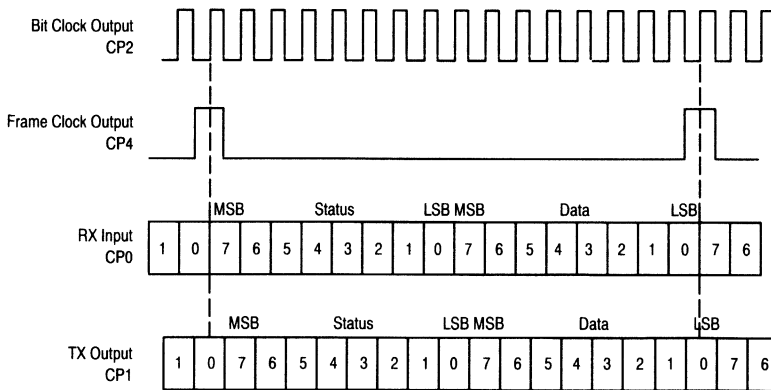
Bit Clock Output
CP2

Frame Clock Output
CP4

MSB Status LSB MSB Data LSB

RX Input
CP0

| 1 | 0 | 7 | 6 | 5 | 4 | 3 | 2 | 1 | 0 | 7 | 6 | 5 | 4 | 3 | 2 | 1 | 0 | 7 | 6 |
|---|---|---|---|---|---|---|---|---|---|---|---|---|---|---|---|---|---|---|---|

MSB Status LSB MSB Data LSB

TX Output
CP1

| 1 | 0 | 7 | 6 | 5 | 4 | 3 | 2 | 1 | 0 | 7 | 6 | 5 | 4 | 3 | 2 | 1 | 0 | 7 | 6 |
|---|---|---|---|---|---|---|---|---|---|---|---|---|---|---|---|---|---|---|---|